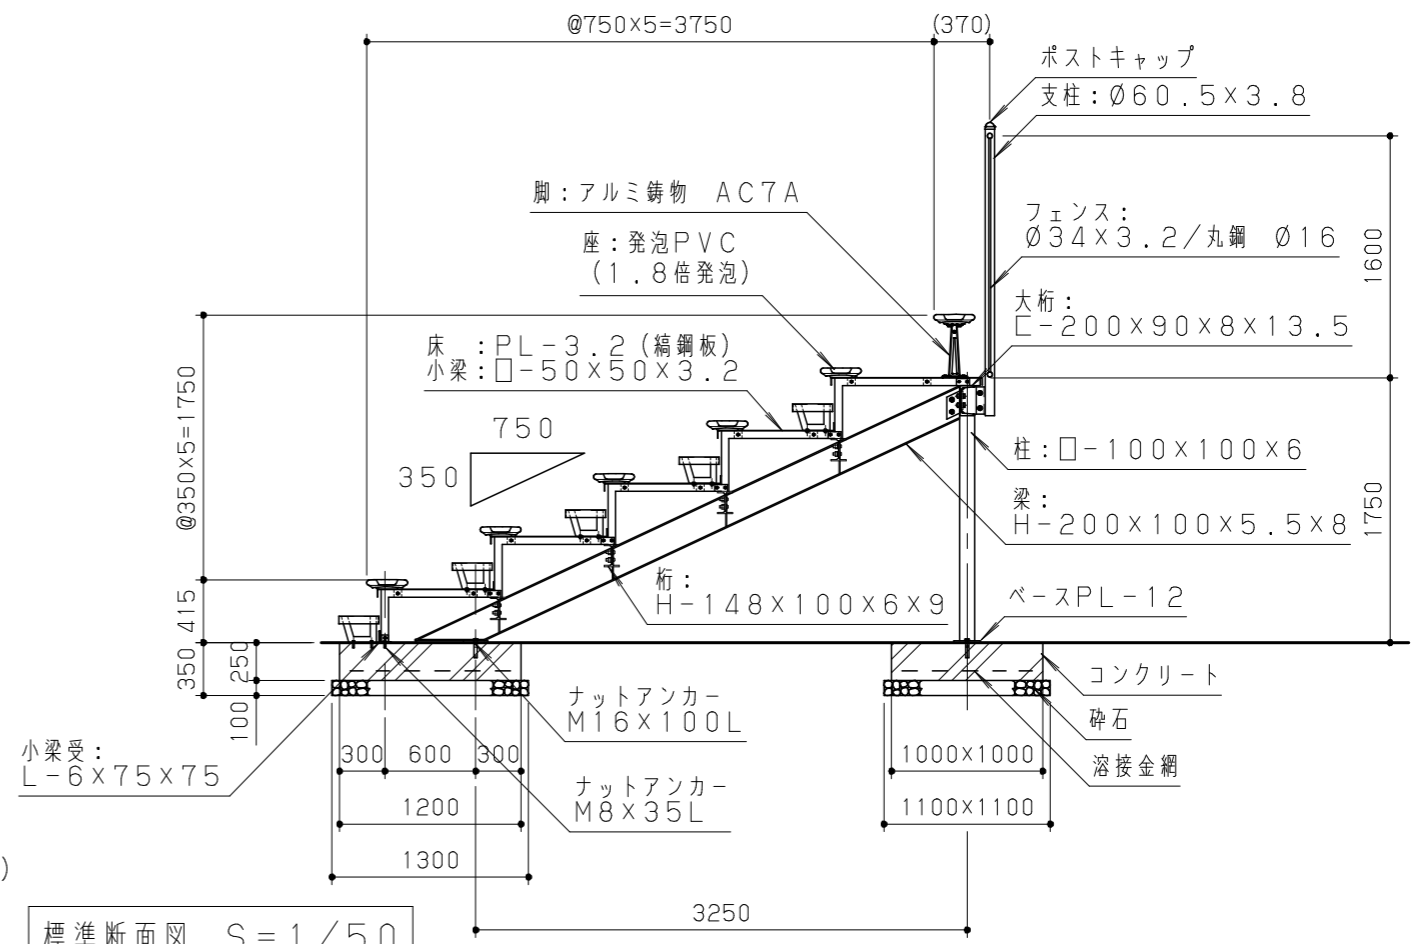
@750×5=3750

(370)

ポストキャップ

支柱:Ø60.5×3.8

脚:アルミ鋳物 AC7A

座:発泡PVC
(1.8倍発泡)

フェンス:
Ø34×3.2/丸鋼 Ø16

1600

大桁:
[-200×90×8×13.5

床 :PL-3.2(縞鋼板)
小梁:□-50×50×3.2

@350×5=1750

750

350

柱:□-100×100×6

梁:
H-200×100×5.5×8

1750

桁:
H-148×100×6×9

ベースPL-12

415

350

250

100

コンクリート

ナットアンカー
M16×100L

砕石

小梁受:
L-6×75×75

300

600

300

1000×1000

溶接金網

ナットアンカー
M8×35L

1200

1100×1100

1300

)

標準断面図 S=1/50

3250